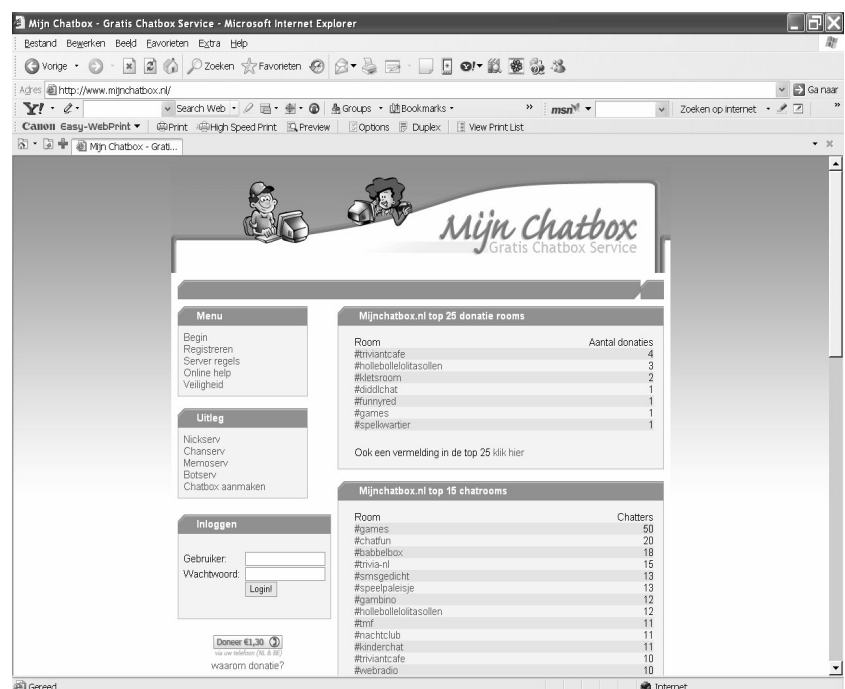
Mijn Chatbox - Gratis Chatbox Service - Microsoft Internet Explorer

Bestand Bewerken Beeld Favorieten Extra Help

Vorige Zoeken Favorieten

Adres http://www.mijnchatbox.nl/ Ga naar

Y! Search Web Groups Bookmarks msn Zoeken op internet

Canon Easy-WebPrint Print High Speed Print Preview Options Duplex View Print List

Mijn Chatbox - Grati...

Mijn Chatbox
Gratis Chatbox Service

Menu

Begin
Registreren
Server regels
Online help
Veiligheid

Uitleg

Nickserv
Chanserv
Memoserv
Botserv
Chatbox aanmaken

Inloggen

Gebruiker:
Wachtwoord:
Login!

Doneer €1,30
via uw telefoon (NL & BE)
waarom donatie?

Mijnchatbox.nl top 25 donatie rooms

| Room | Aantal donaties |
|---|---|
| #triviantcafe | 4 |
| #hollebollelolitasollen | 3 |
| #kletsroom | 2 |
| #diddlchat | 1 |
| #funnyred | 1 |
| #games | 1 |
| #spelkwartier | 1 |

Ook een vermelding in de top 25 klik hier

Mijnchatbox.nl top 15 chatrooms

| Room | Chatters |
|---|---|
| #games | 50 |
| #chatfun | 20 |
| #babbelbox | 18 |
| #trivia-nl | 15 |
| #smsgedicht | 13 |
| #speelpaleisje | 13 |
| #gambino | 12 |
| #hollebollelolitasollen | 12 |
| #tmf | 11 |
| #nachtclub | 11 |
| #kinderchat | 11 |
| #triviantcafe | 10 |
| #webradio | 10 |

Gereed
Internet